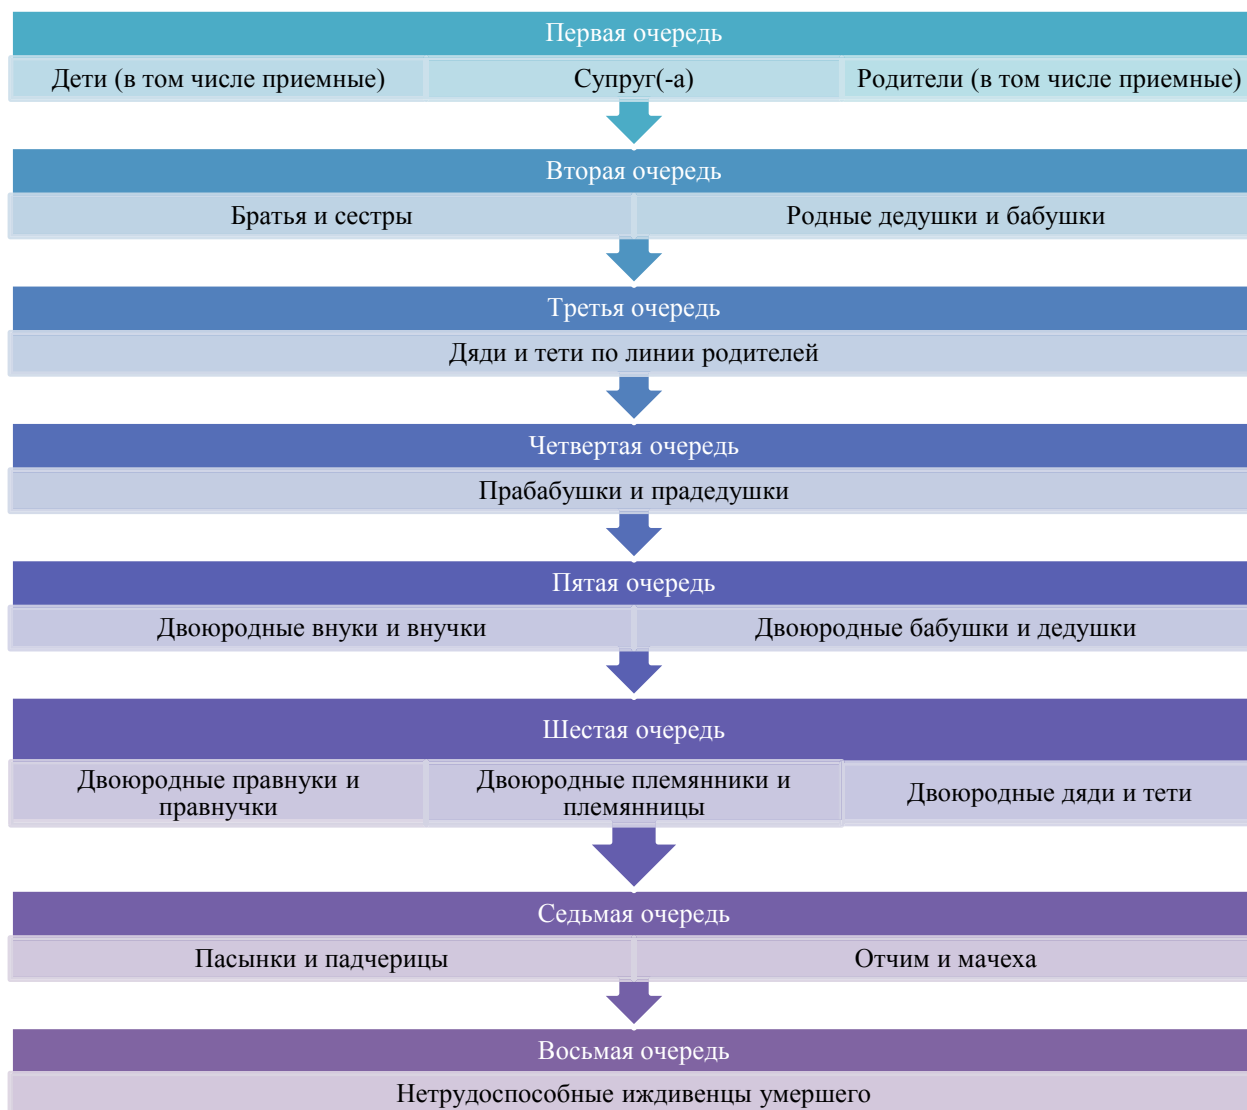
Первая очередь

Дети (в том числе приемные)

Супруг(-а)

Родители (в том числе приемные)

Вторая очередь

Братья и сестры

Родные дедушки и бабушки

Третья очередь

Дяди и тети по линии родителей

Четвертая очередь

Прабабушки и прадедушки

Пятая очередь

Двоюродные внуки и внучки

Двоюродные бабушки и дедушки

Шестая очередь

Двоюродные правнуки и правнучки

Двоюродные племянники и племянницы

Двоюродные дяди и тети

Седьмая очередь

Пасынки и падчерицы

Отчим и мачеха

Восьмая очередь

Нетрудоспособные иждивенцы умершего